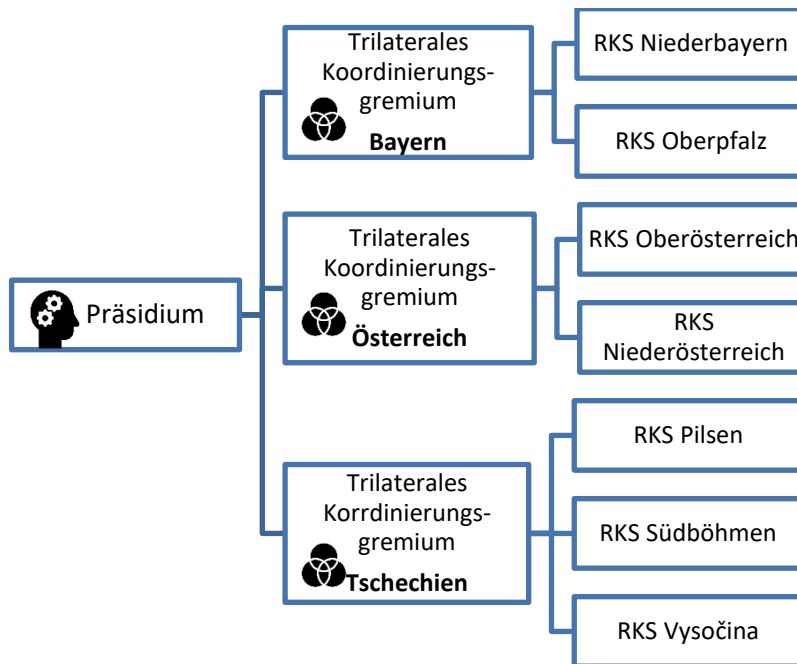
Präsidium

Trilaterales Koordinierungsgremium
**Bayern**

RKS Niederbayern

RKS Oberpfalz

Trilaterales Koordinierungsgremium
**Österreich**

RKS Oberösterreich

RKS Niederösterreich

Trilaterales Korrdinierungsgremium
**Tschechien**

RKS Pilsen

RKS Südböhmen

RKS Vysočina